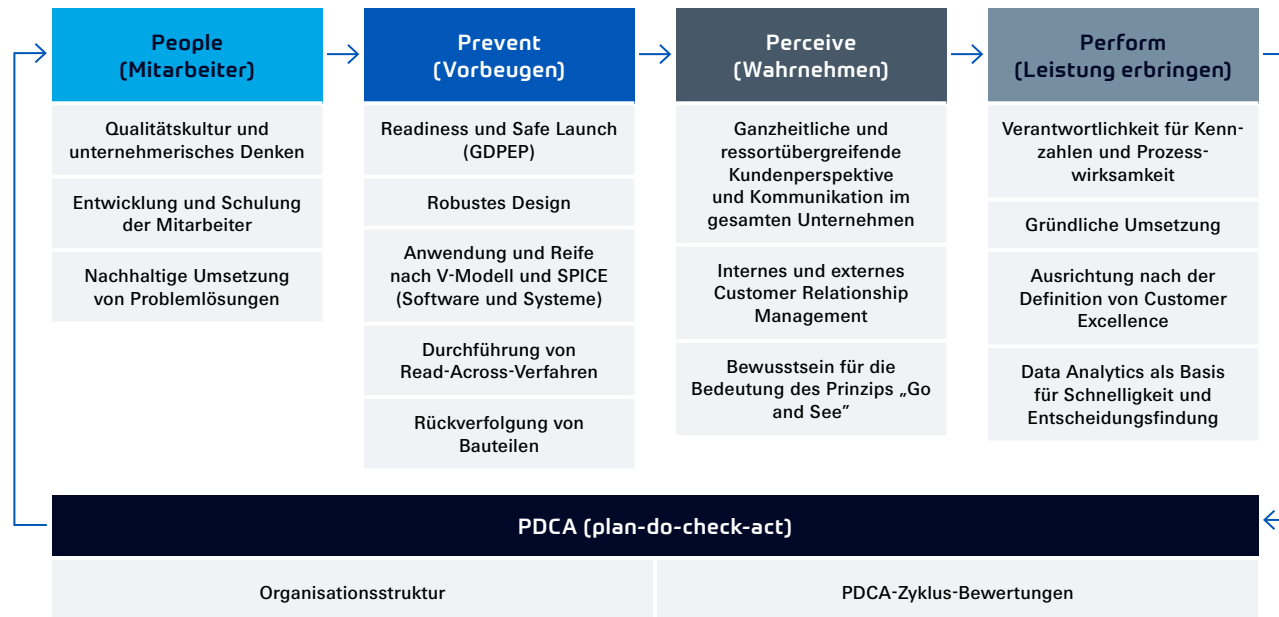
People
(Mitarbeiter)

Qualitätskultur und unternehmerisches Denken

Entwicklung und Schulung der Mitarbeiter

Nachhaltige Umsetzung von Problemlösungen

Prevent
(Vorbeugen)

Readiness und Safe Launch (GDPEP)

Robustes Design

Anwendung und Reife nach V-Modell und SPICE (Software und Systeme)

Durchführung von Read-Across-Verfahren

Rückverfolgung von Bauteilen

Perceive
(Wahrnehmen)

Ganzheitliche und ressortübergreifende Kundenperspektive und Kommunikation im gesamten Unternehmen

Internes und externes Customer Relationship Management

Bewusstsein für die Bedeutung des Prinzips „Go and See"

Perform
(Leistung erbringen)

Verantwortlichkeit für Kennzahlen und Prozesswirksamkeit

Gründliche Umsetzung

Ausrichtung nach der Definition von Customer Excellence

Data Analytics als Basis für Schnelligkeit und Entscheidungsfindung

PDCA (plan-do-check-act)

Organisationsstruktur

PDCA-Zyklus-Bewertungen